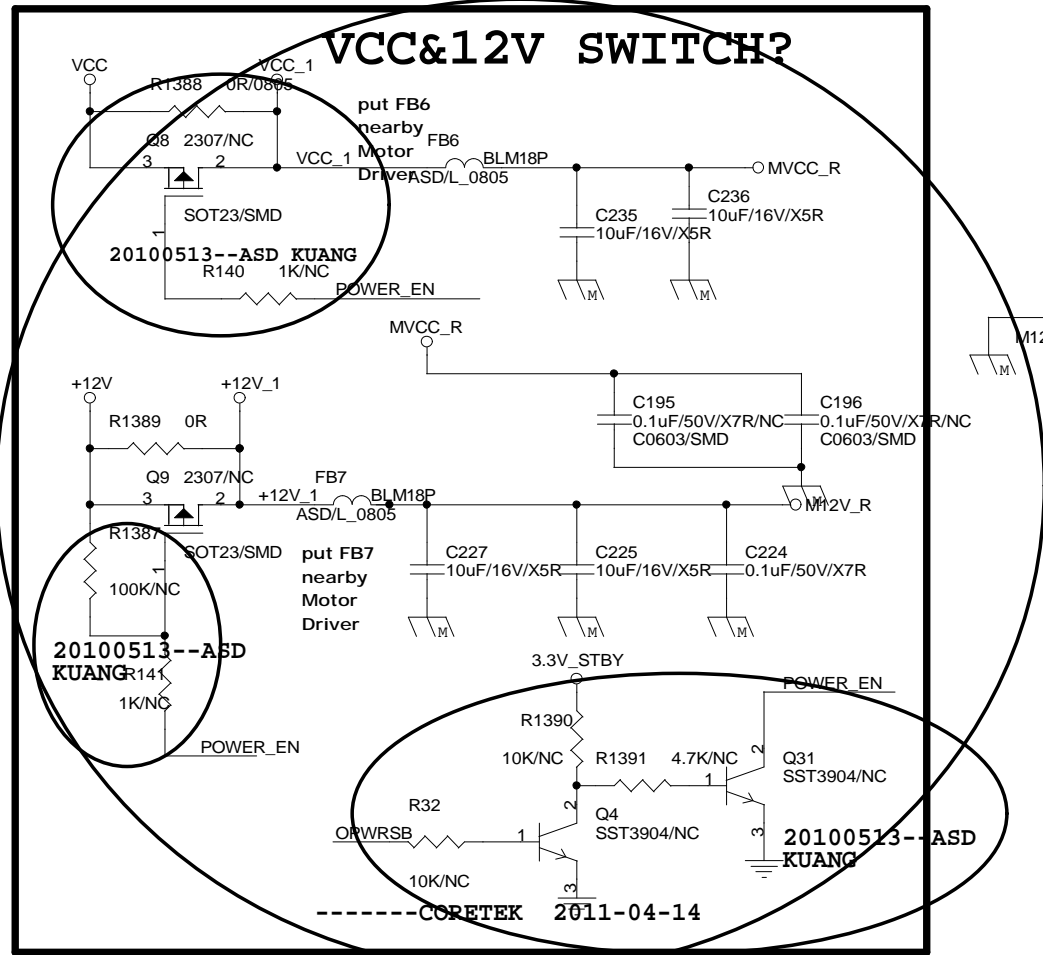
VCC&12V SWITCH?

VCC
VCC_1
R1388 0R/0805
put FB6 nearby Motor Driver
Q8 2307/NC
3 2
VCC_1
FB6
BLM18P
ASD/L_0805
MVCC_R
C236
10uF/16V/X5R
C235
10uF/16V/X5R
1
SOT23/SMD
20100513--ASD KUANG
R140 1K/NC
POWER_EN
M
M

MVCC_R
M12
M

+12V
+12V_1
R1389 0R
C195
0.1uF/50V/X7R/NC
C0603/SMD
C196
0.1uF/50V/X7R/NC
C0603/SMD
Q9 2307/NC
3 2
+12V_1
FB7
BLM18P
ASD/L_0805
M
M12V_R
R1387
1
SOT23/SMD
put FB7 nearby Motor Driver
C227
10uF/16V/X5R
C225
10uF/16V/X5R
C224
0.1uF/50V/X7R
100K/NC
M
M
M
20100513--ASD KUANG
R141
1K/NC
POWER_EN

3.3V_STBY
POWER_EN
R1390
10K/NC
R1391 4.7K/NC
2
1
Q31
SST3904/NC
R32
2
Q4
SST3904/NC
ORWRSB
1
3
20100513--ASD KUANG
10K/NC
3
-------CORETEK 2011-04-14